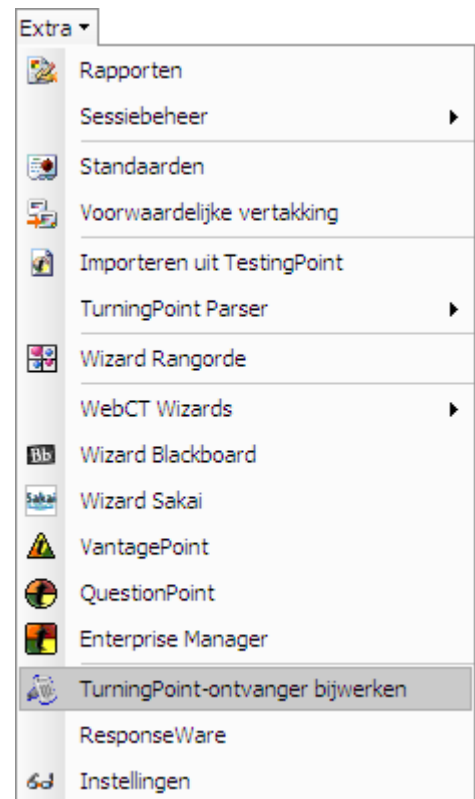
Extra
Rapporten
Sessiebeheer
Standaarden
Voorwaardelijke vertakking
Importeren uit TestingPoint
TurningPoint Parser
Wizard Rangorde
WebCT Wizards
Bb Wizard Blackboard
Sakai Wizard Sakai
VantagePoint
QuestionPoint
Enterprise Manager
TurningPoint-ontvanger bijwerken
ResponseWare
Instellingen